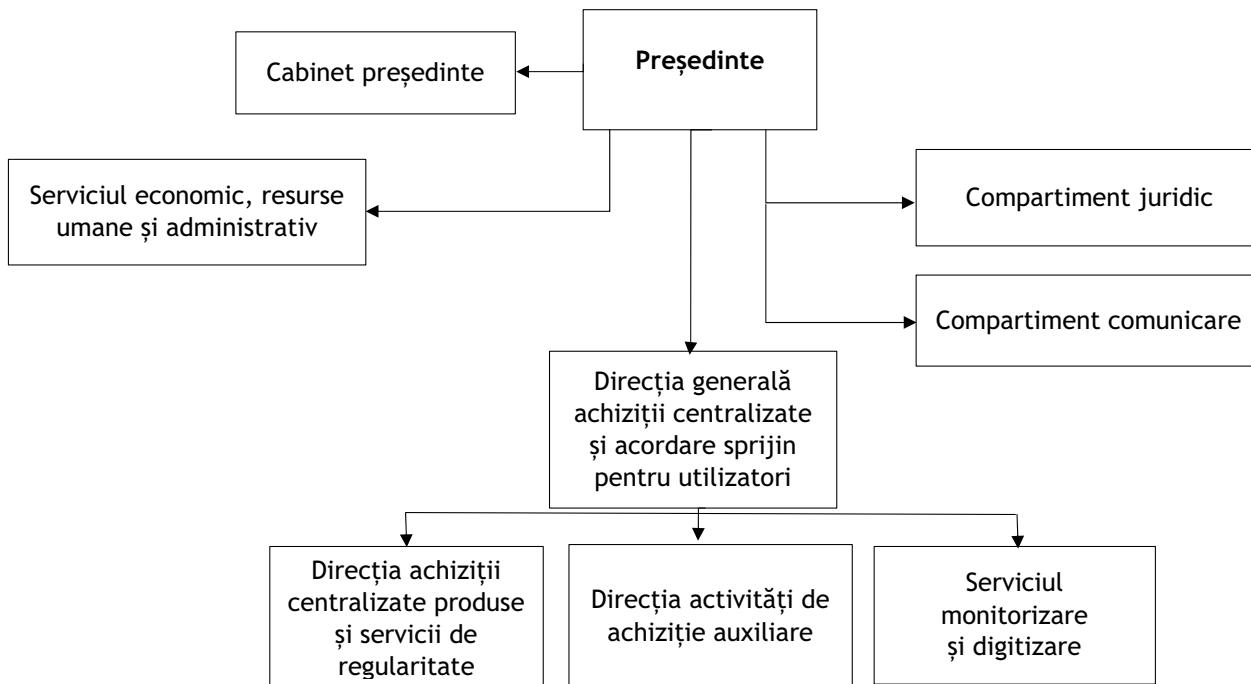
Președinte

Cabinet președinte

Serviciul economic, resurse umane și administrativ

Compartiment juridic

Compartiment comunicare

Direcția generală achiziții centralizate și acordare sprijin pentru utilizatori

Direcția achiziții centralizate produse și servicii de regularitate

Direcția activități de achiziție auxiliare

Serviciul monitorizare și digitizare